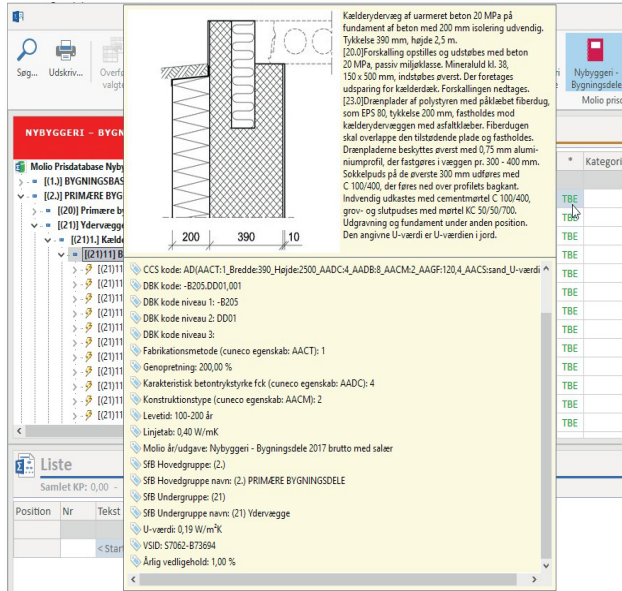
Søg... Udskriv... Overf valgt

Nybyggeri - Bygningsdele

Molio pris

NYBYGGERI – BYGN

Molio Prisdatabase Nyby
[(1.)] BYGNINGSBAS
[(2.)] PRIMÆRE BYG
[(20)] Primære by
[(21)] Ydervægge
[(21)1.] Kælde
[(21)11] B
[(21)11
[(21)11
[(21)11
[(21)11
[(21)11
[(21)11
[(21)11
[(21)11
[(21)11
[(21)11
[(21)11
[(21)11
[(21)11
[(21)11
[(21)11
[(21)11
[(21)11

* Kategori
TBE
TBE
TBE
TBE
TBE
TBE
TBE
TBE
TBE
TBE
TBE
TBE
TBE
TBE

Liste
Samlet KP: 0,00 -
Position Nr Tekst
< Star

200 390 10

Kælderydervæg af uarmeret beton 20 MPa på fundament af beton med 200 mm isolering udvendig. Tykkelse 390 mm, højde 2,5 m.
[20.0]Forskalling opstilles og udstøbes med beton 20 MPa, passiv miljøklasse. Mineraluld kl. 38, 150 x 500 mm, indstøbes øverst. Der foretages udsparing for kælderdæk. Forskallingen nedtages.
[23.0]Drænplader af polystyren med påklæbet fiberdug, som EPS 80, tykkelse 200 mm, fastholdes med kælderydervæggen med asfaltklæber. Fiberdugen skal overlappe den tilstødende plade og fastholdes. Drænpladerne beskyttes øverst med 0,75 mm aluminiumprofil, der fastgøres i væggen pr. 300 - 400 mm. Sokkelpuds på de øverste 300 mm udføres med C 100/400, der føres ned over profilets bagkant. Indvendig udkastes med cementmørtel C 100/400, grov- og slutpudses med mørtel KC 50/50/700. Udgravning og fundament under anden position. Den angivne U-værdi er U-værdien i jord.

CCS kode: AD(AACT:1_Bredde:390_Højde:2500_AADC:4_AADB:8_AACM:2_AAGF:120,4_AACS:sand_U-værdi
DBK kode: -B205.DD01,001
DBK kode niveau 1: -B205
DBK kode niveau 2: DD01
DBK kode niveau 3:
Fabrikationsmetode (cuneco egenskab: AACT): 1
Genopretning: 200,00 %
Karakteristisk betontrykstyrke fck (cuneco egenskab: AADC): 4
Konstruktionstype (cuneco egenskab: AACM): 2
Levetid: 100-200 år
Linjetab: 0,40 W/mK
Molio år/udgave: Nybyggeri - Bygningsdele 2017 brutto med salær
SfB Hovedgruppe: (2.)
SfB Hovedgruppe navn: (2.) PRIMÆRE BYGNINGSDELE
SfB Undergruppe: (21)
SfB Undergruppe navn: (21) Ydervægge
U-værdi: 0,19 W/m²K
VSID: S7062-B73694
Årlig vedligehold: 1,00 %